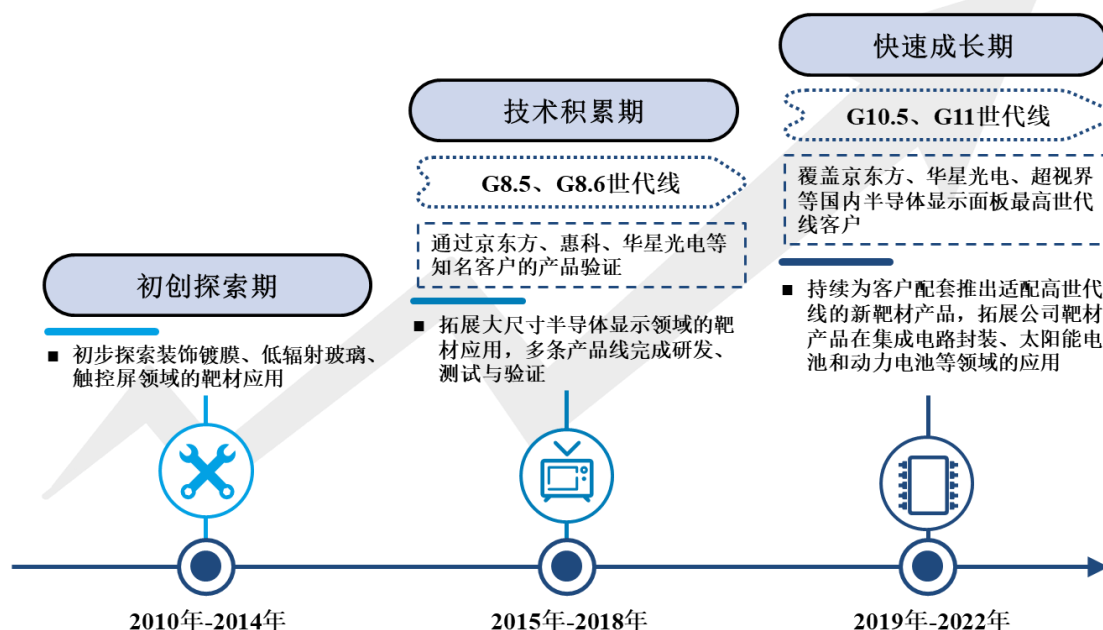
快速成长期

技术积累期

G10.5、G11世代线

G8.5、G8.6世代线

覆盖京东方、华星光电、超视界等国内半导体显示面板最高世代线客户

通过京东方、惠科、华星光电等知名客户的产品验证

初创探索期

■ 持续为客户配套推出适配高世代线的新靶材产品，拓展公司靶材产品在集成电路封装、太阳能电池和动力电池等领域的应用

■ 拓展大尺寸半导体显示领域的靶材应用，多条产品线完成研发、测试与验证

■ 初步探索装饰镀膜、低辐射玻璃、触控屏领域的靶材应用

2010年-2014年

2015年-2018年

2019年-2022年